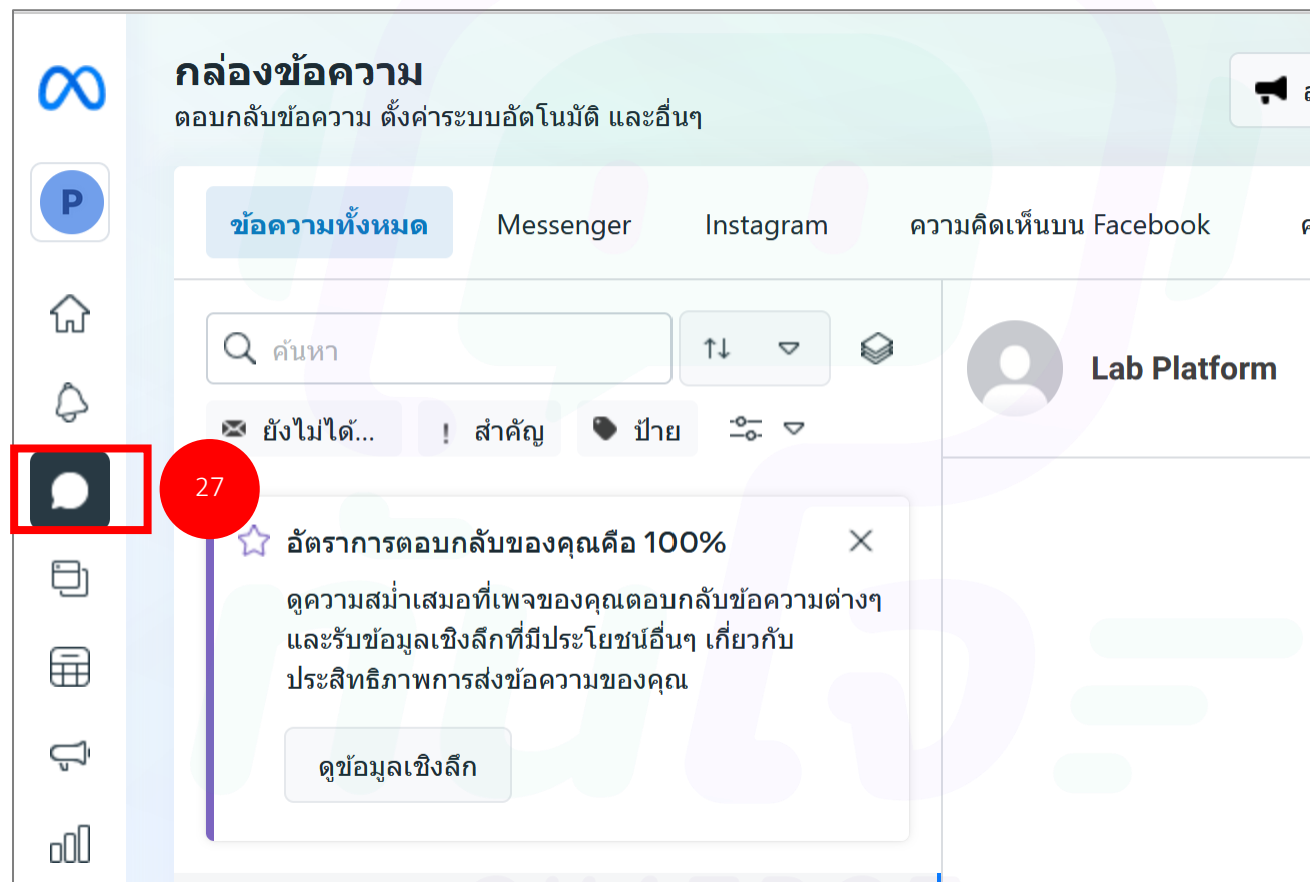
กล่องข้อความ
ตอบกลับข้อความ ตั้งค่าระบบอัตโนมัติ และอื่นๆ

P

ข้อความทั้งหมด
Messenger
Instagram
ความคิดเห็นบน Facebook

ค้นหา

ยังไม่ได้...
สำคัญ
ป้าย

27

Lab Platform

อัตราการตอบกลับของคุณคือ 100%

ดูความสม่ำเสมอที่เพจของคุณตอบกลับข้อความต่างๆ และรับข้อมูลเชิงลึกที่มีประโยชน์อื่นๆ เกี่ยวกับประสิทธิภาพการส่งข้อความของคุณ

ดูข้อมูลเชิงลึก